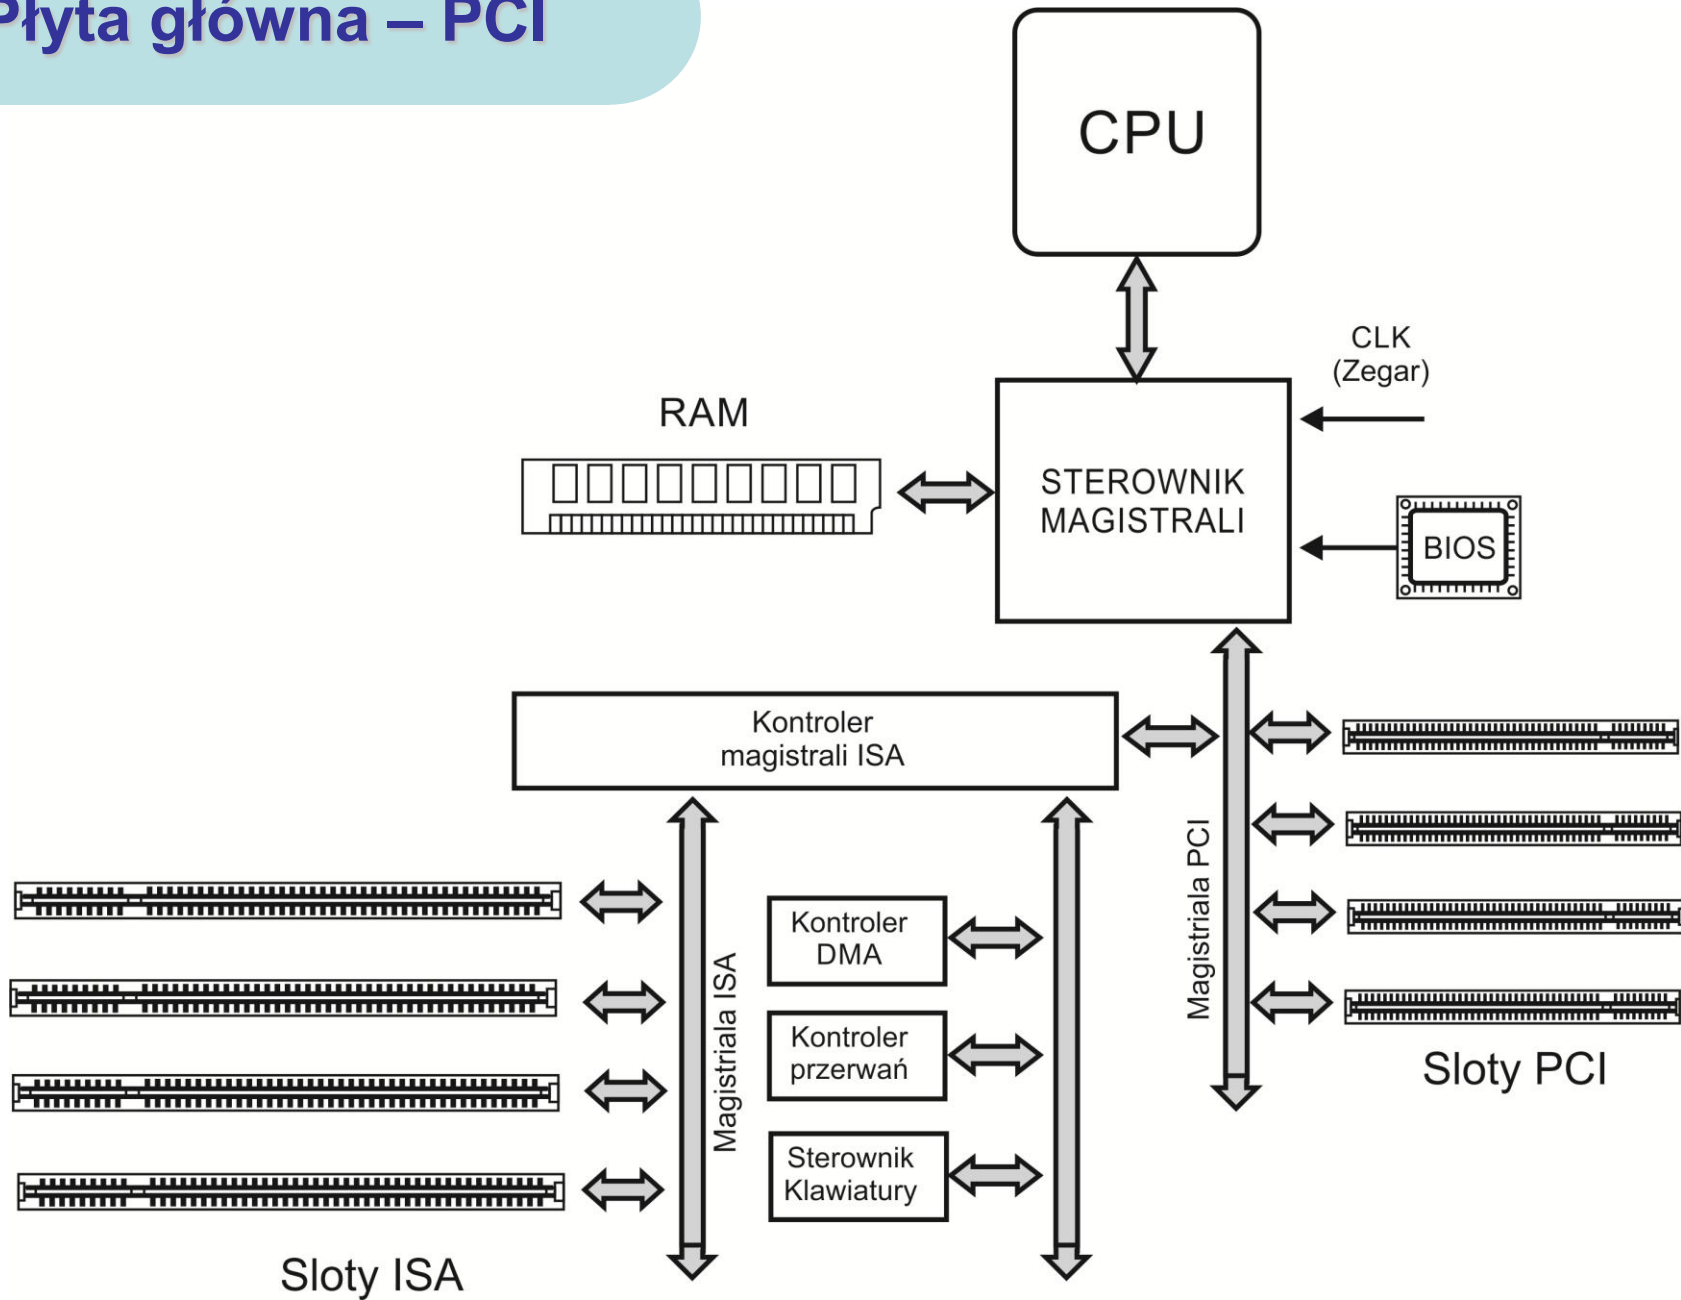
Płyta główna – PCI

CPU

CLK
(Zegar)

RAM

STEROWNIK
MAGISTRALI

BIOS

Kontroler
magistrali ISA

Magistrala PCI

Kontroler
DMA

Kontroler
przerwań

Sterownik
Klawiatury

Magistrala ISA

Sloty PCI

Sloty ISA